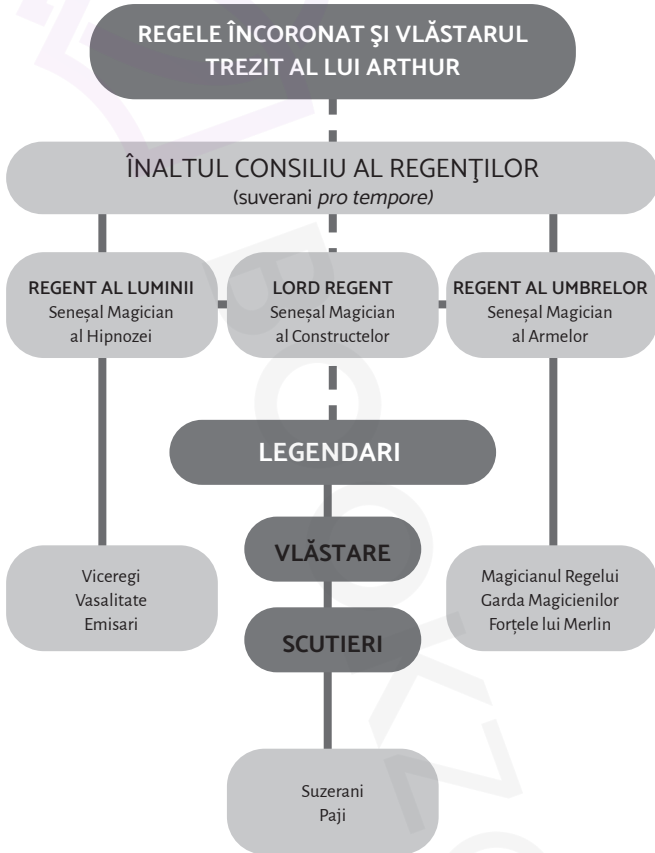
REGELE ÎNCORONAT ŞI VLĂSTARUL TREZIT AL LUI ARTHUR

ÎNALTUL CONSILIU AL REGENŢILOR
(suverani *pro tempore*)

REGENT AL LUMINII
Seneșal Magician al Hipnozei

LORD REGENT
Seneșal Magician al Constructelor

REGENT AL UMBRELOR
Seneșal Magician al Armelor

LEGENDARI

VLĂSTARE

SCUTIERI

Viceregi
Vasalitate
Emisari

Magicianul Regelui
Garda Magicienilor
Forțele lui Merlin

Suzerani
Paji